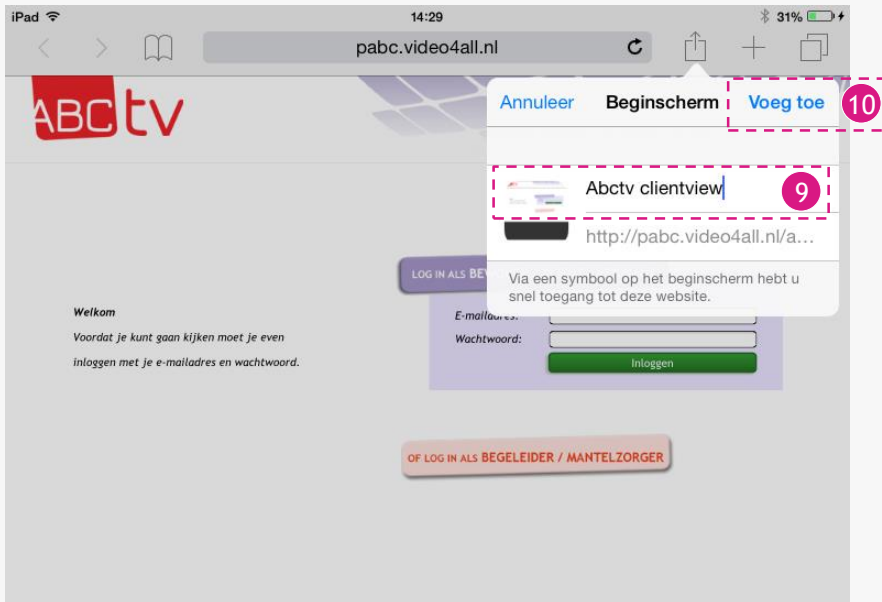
iPad 14:29 31%

pabc.video4all.nl

ABCtv

Annuleer Beginscherm Voeg toe

10

Abctv clientview

9

http://pabc.video4all.nl/a...

Via een symbool op het beginscherm hebt u snel toegang tot deze website.

LOG IN ALS BE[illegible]

Welkom

Voordat je kunt gaan kijken moet je even inloggen met je e-mailadres en wachtwoord.

E-mailadres:

Wachtwoord:

Inloggen

OF LOG IN ALS BEGELEIDER / MANTELZORGER